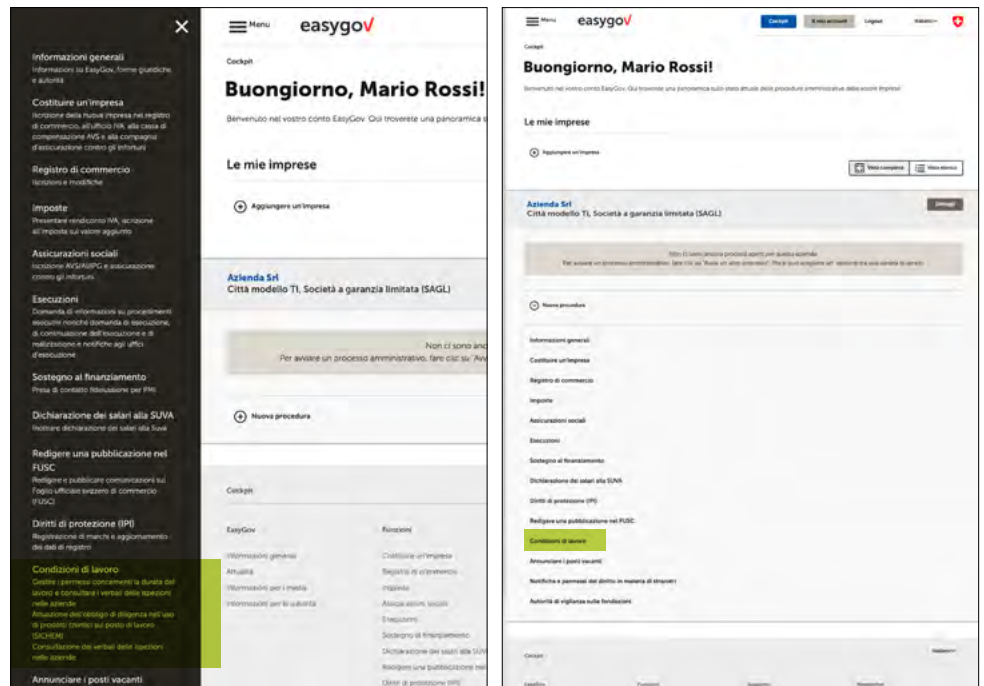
×

Informazioni generali
Informazioni su EasyGov, forme giuridiche e autorità

Costituire un'impresa
Iscrizione della nuova impresa nel registro di commercio, all'ufficio IVA, alla cassa di compensazione AVS e alla compagnia d'assicurazione contro gli infortuni

Registro di commercio
Iscrizioni e modifiche

Imposte
Presentare rendiconto IVA, iscrizione all'imposta sul valore aggiunto

Assicurazioni sociali
Iscrizione AVS/AI/IPG e assicurazione contro gli infortuni

Esecuzioni
Domanda di informazioni su procedimenti esecutivi nonché domanda di esecuzione, di continuazione dell'esecuzione e di realizzazione e notifiche agli uffici d'esecuzione

Sostegno al finanziamento
Presa di contatto fideiussione per PMI

Dichiarazione dei salari alla SUVA
Inoltrare dichiarazione dei salari alla Suva

Redigere una pubblicazione nel FUSC
Redigere e pubblicare comunicazioni sul Foglio ufficiale svizzero di commercio (FUSC)

Diritti di protezione (IPI)
Registrazione di marchi e aggiornamento dei dati di registro

Condizioni di lavoro
Gestire i permessi concernenti la durata del lavoro e consultare i verbali delle ispezioni nelle aziende
Attuazione dell'obbligo di diligenza nell'uso di prodotti chimici sul posto di lavoro (SICHEM)
Consultazione dei verbali delle ispezioni nelle aziende

Annunciare i posti vacanti

Menu easygov

Cockpit

Buongiorno, Mario Rossi!

Benvenuto nel vostro conto EasyGov. Qui troverete una panoramica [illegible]

Le mie imprese

Aggiungere un'impresa

Azienda Srl
Città modello TI, Società a garanzia limitata (SAGL)

Non ci sono anc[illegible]
Per avviare un processo amministrativo, fare clic su "Avv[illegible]

Nuova procedura

Cockpit

EasyGov
Informazioni generali
Attualità
Informazioni per i media
Informazioni per le autorità

Funzioni
Costituire un'impresa
Registro di commercio
Imposte
Assicurazioni sociali
Esecuzioni
Sostegno al finanziamento
Dichiarazione dei salari alla SUVA
Redigere una pubblicazione nel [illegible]
Diritti di protezione (IPI)

Menu easygov
Cockpit
Il mio account
Logout
Italiano

Cockpit

Buongiorno, Mario Rossi!

Benvenuto nel vostro conto EasyGov. Qui troverete una panoramica sullo stato attuale delle procedure amministrative delle vostre imprese.

Le mie imprese

Aggiungere un'impresa

Vista completa
Vista elenco

Azienda Srl
Città modello TI, Società a garanzia limitata (SAGL)
Dettagli

Non ci sono ancora processi aperti per questa azienda.
Per avviare un processo amministrativo, fare clic su "Avvia un altro processo". Poi si può scegliere un' opzione tra una varietà di servizi.

Nuova procedura

Informazioni generali
Costituire un'impresa
Registro di commercio
Imposte
Assicurazioni sociali
Esecuzioni
Sostegno al finanziamento
Dichiarazione dei salari alla SUVA
Diritti di protezione (IPI)
Redigere una pubblicazione nel FUSC
Condizioni di lavoro
Annunciare i posti vacanti
Notifiche e permessi del diritto in materia di stranieri
Autorità di vigilanza sulle fondazioni

Cockpit
Italiano